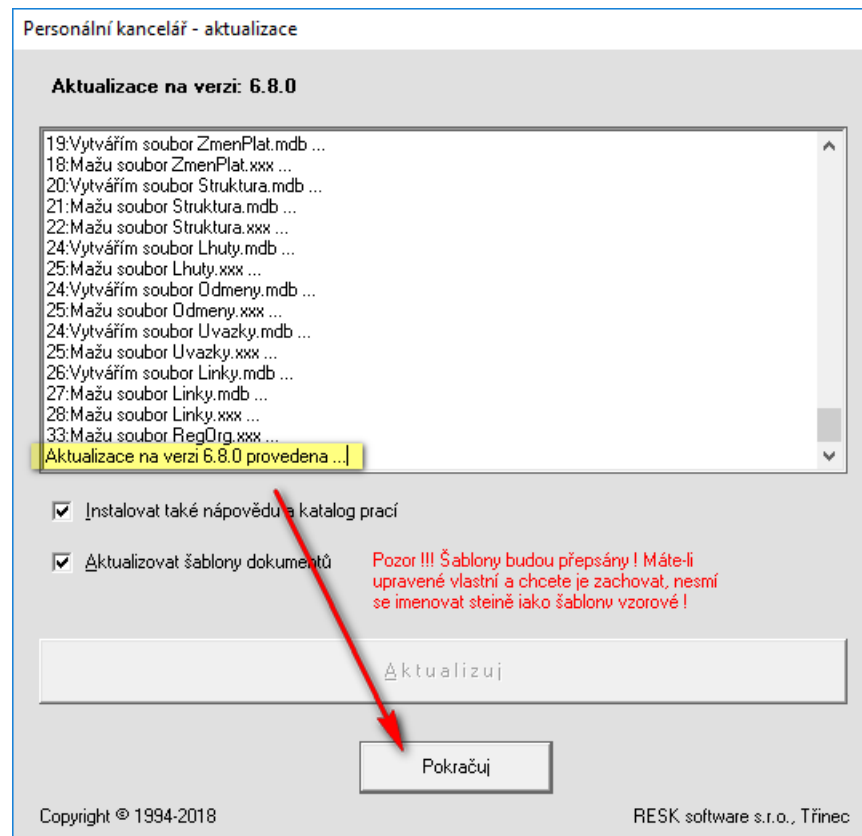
Personální kancelář - aktualizace

Aktualizace na verzi: 6.8.0

19:Vytvářím soubor ZmenPlat.mdb ...
18:Mažu soubor ZmenPlat.xxx ...
20:Vytvářím soubor Struktura.mdb ...
21:Mažu soubor Struktura.mdb ...
22:Mažu soubor Struktura.xxx ...
24:Vytvářím soubor Lhuty.mdb ...
25:Mažu soubor Lhuty.xxx ...
24:Vytvářím soubor Odmeny.mdb ...
25:Mažu soubor Odmeny.xxx ...
24:Vytvářím soubor Uvazky.mdb ...
25:Mažu soubor Uvazky.xxx ...
26:Vytvářím soubor Linky.mdb ...
27:Mažu soubor Linky.mdb ...
28:Mažu soubor Linky.xxx ...
33:Mažu soubor RegOrg.xxx ...
Aktualizace na verzi 6.8.0 provedena ...

Instalovat také nápovědu a katalog prací

Aktualizovat šablony dokumentů

Pozor !!! Šablony budou přepsány ! Máte-li upravené vlastní a chcete je zachovat, nesmí se imenovat steině iako šablony vzorové !

Aktualizuj

Pokračuj

Copyright © 1994-2018

RESK software s.r.o., Třinec